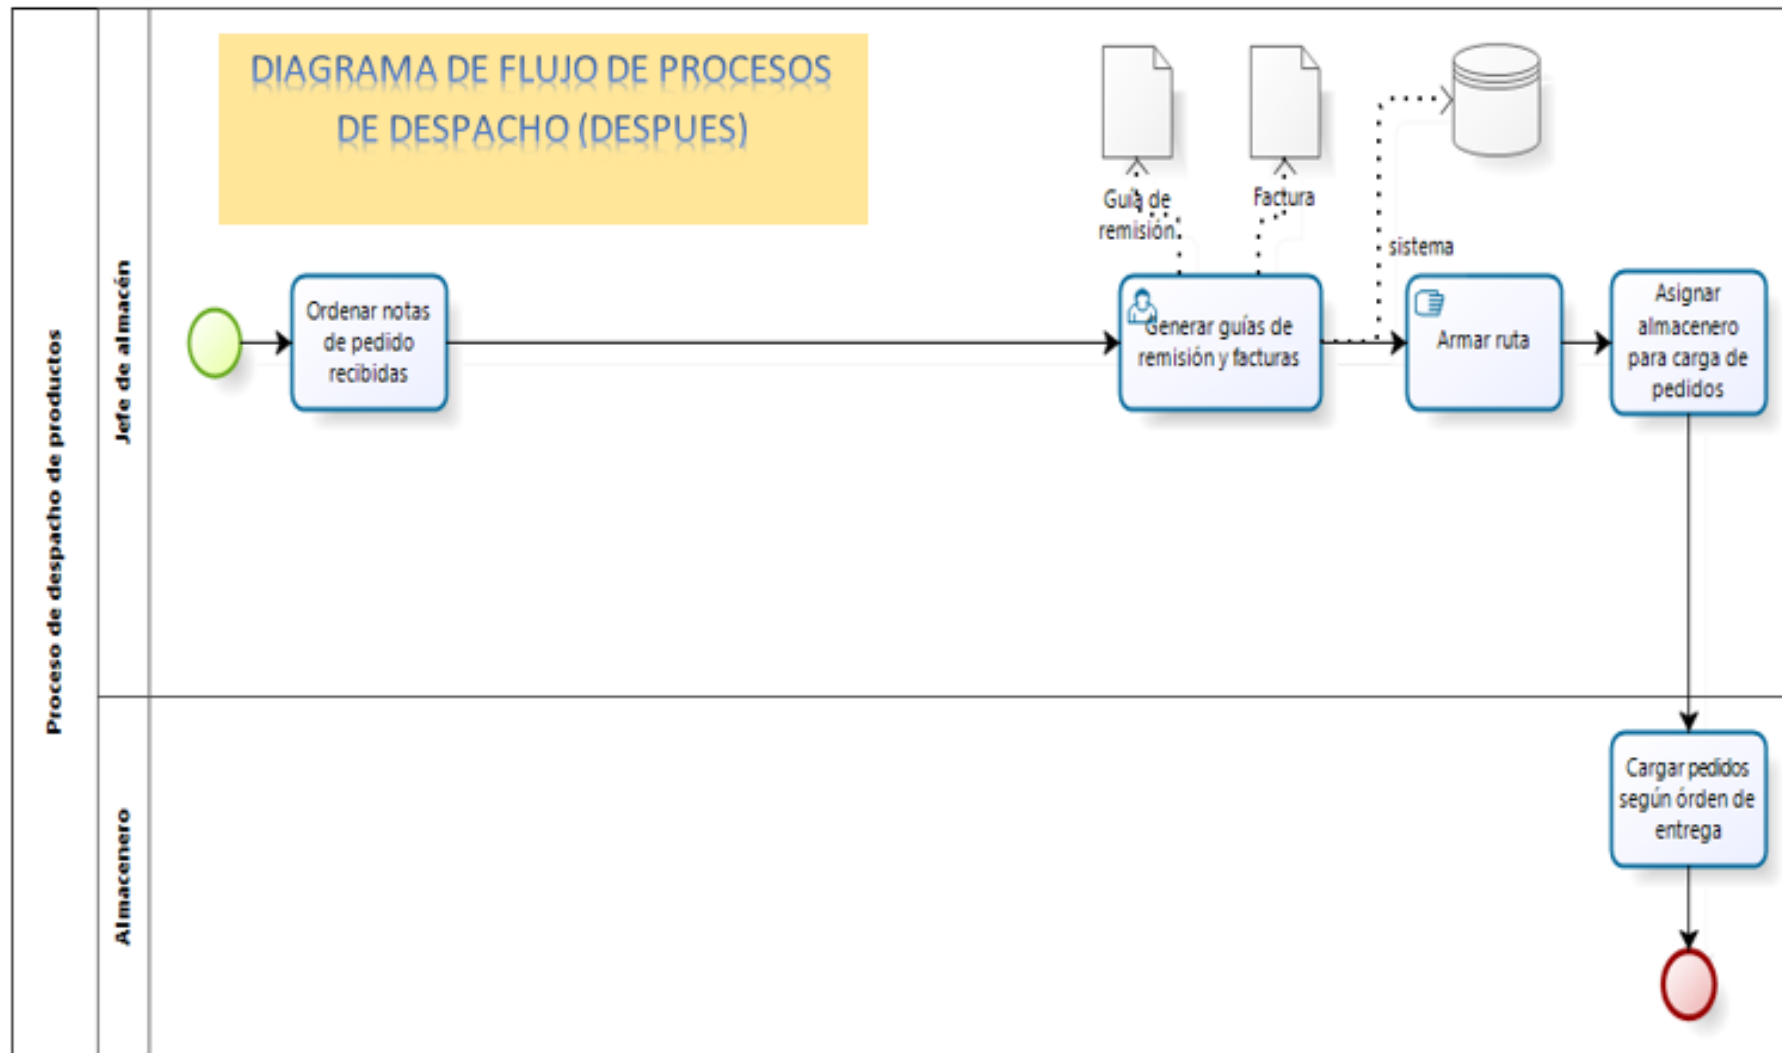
Proceso de despacho de productos

Jefe de almacén

Almacenero

DIAGRAMA DE FLUJO DE PROCESOS DE DESPACHO (DESPUES)

Guía de remisión

Factura

sistema

Ordenar notas de pedido recibidas

Generar guías de remisión y facturas

Armar ruta

Asignar almacenero para carga de pedidos

Cargar pedidos según órden de entrega